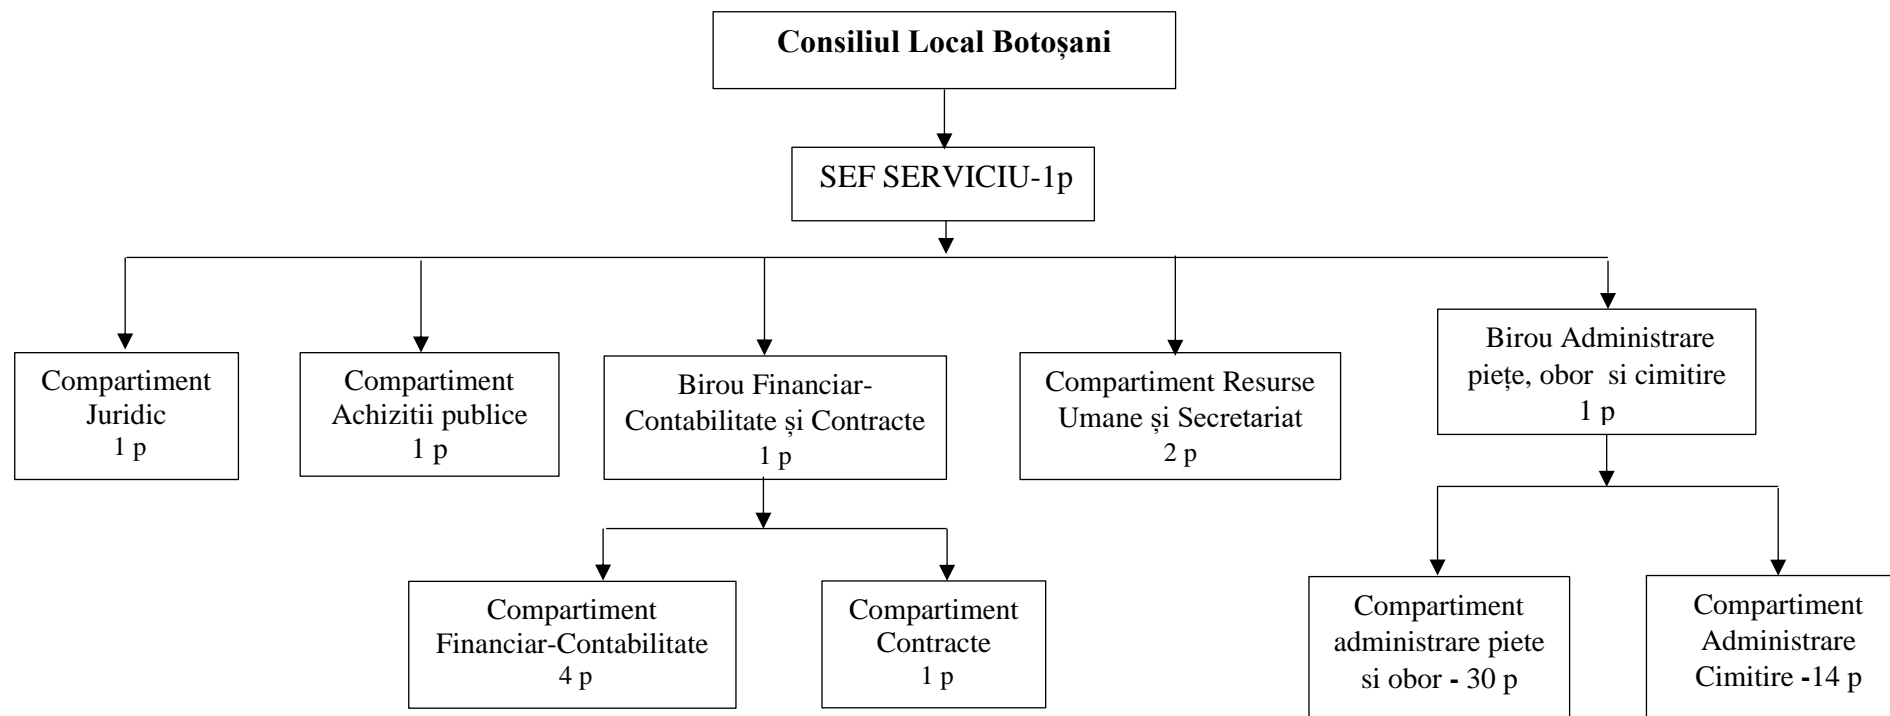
Consiliul Local Botoșani

SEF SERVICIU-1p

Compartiment Juridic
1 p

Compartiment Achizitii publice
1 p

Birou Financiar-Contabilitate și Contracte
1 p

Compartiment Resurse Umane și Secretariat
2 p

Birou Administrare pieţe, obor si cimitire
1 p

Compartiment Financiar-Contabilitate
4 p

Compartiment Contracte
1 p

Compartiment administrare piete si obor - 30 p

Compartiment Administrare Cimitire -14 p